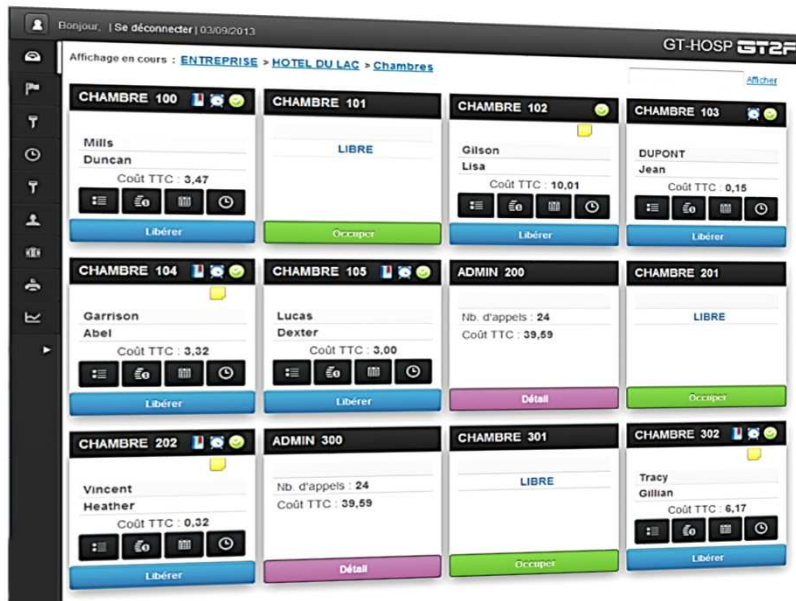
Bonjour, | Se déconnecter | 03/09/2013

GT-HOSP GT2F

Affichage en cours : ENTREPRISE > HOTEL DU LAC > Chambres

Afficher

CHAMBRE 100
Mills
Duncan
Coût TTC : 3,47
Libérer

CHAMBRE 101
LIBRE
Occuper

CHAMBRE 102
Gilson
Lisa
Coût TTC : 10,01
Libérer

CHAMBRE 103
DUPONT
Jean
Coût TTC : 0,15
Libérer

CHAMBRE 104
Garrison
Abel
Coût TTC : 3,32
Libérer

CHAMBRE 105
Lucas
Dexter
Coût TTC : 3,00
Libérer

ADMIN 200
Nb. d'appels : 24
Coût TTC : 39,59
Détail

CHAMBRE 201
LIBRE
Occuper

CHAMBRE 202
Vincent
Heather
Coût TTC : 0,32
Libérer

ADMIN 300
Nb. d'appels : 24
Coût TTC : 39,59
Détail

CHAMBRE 301
LIBRE
Occuper

CHAMBRE 302
Tracy
Gillian
Coût TTC : 6,17
Libérer